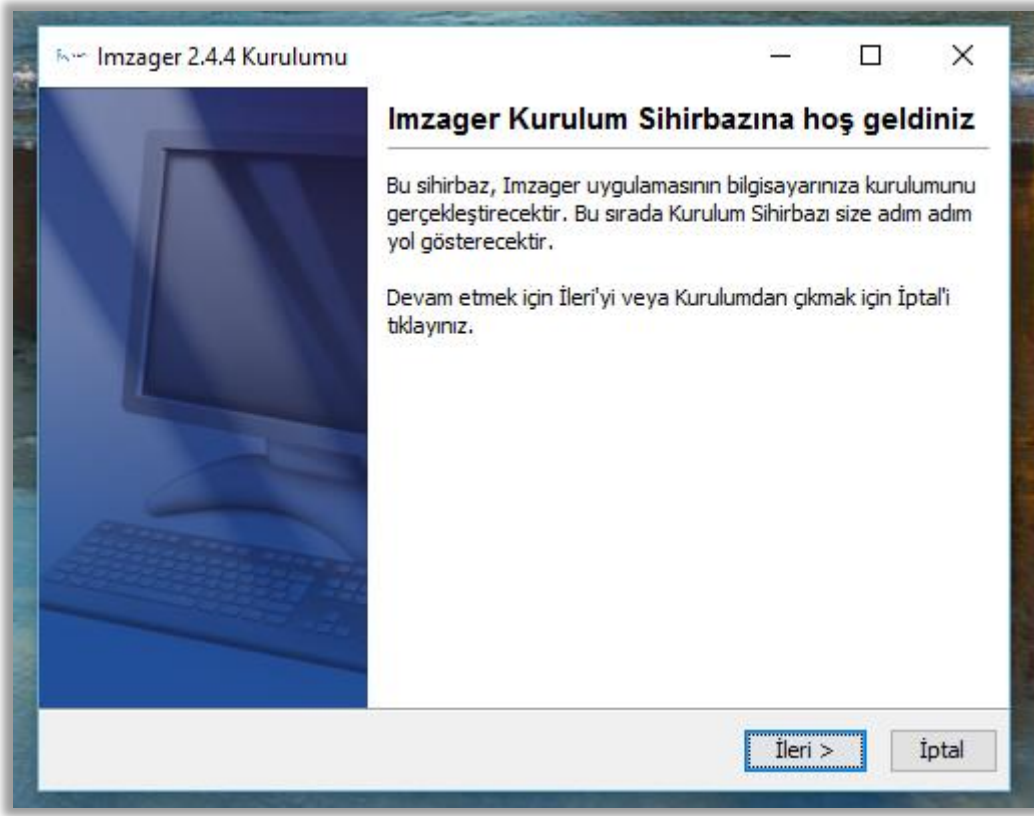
Imzager 2.4.4 Kurulumu

Imzager Kurulum Sihirbazına hoş geldiniz

Bu sihirbaz, Imzager uygulamasının bilgisayarınıza kurulumunu gerçekleştirecektir. Bu sırada Kurulum Sihirbazı size adım adım yol gösterecektir.

Devam etmek için İleri'yi veya Kurulumdan çıkmak için İptal'i tıklayınız.

İleri >

İptal